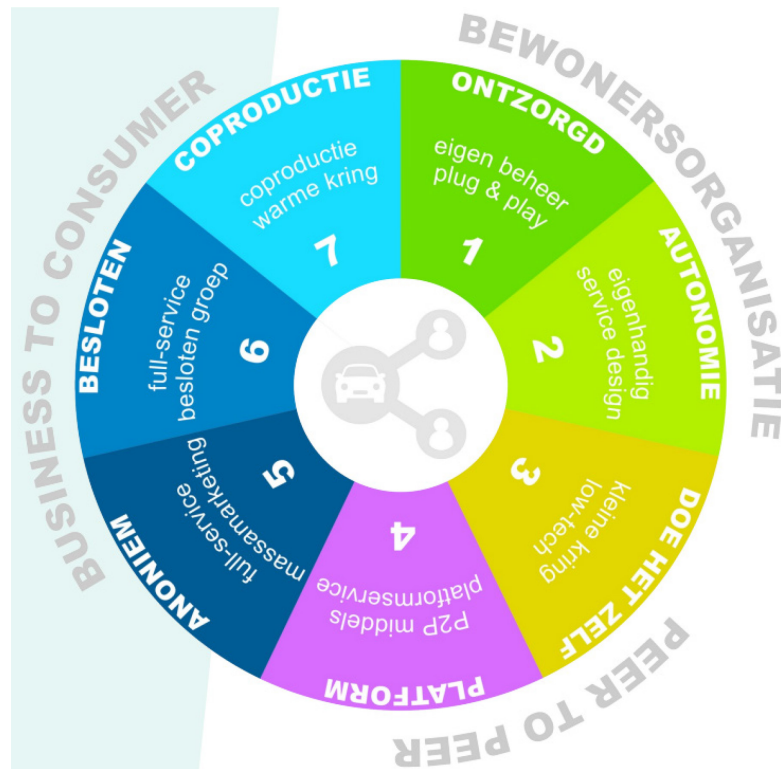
BUSINESS TO CONSUMER

BEWONERSORGANISATIE

PEER TO PEER

ONTZORGD
eigen beheer
plug & play
1

AUTONOMIE
eigenhandig
service design
2

DOE HET ZELF
kleine kring
low-tech
3

PLATFORM
P2P middels
platformservice
4

ANONIEM
full-service
massamarketing
5

BESLOTEN
full-service
besloten groep
6

COPRODUCTIE
coproductie
warme kring
7